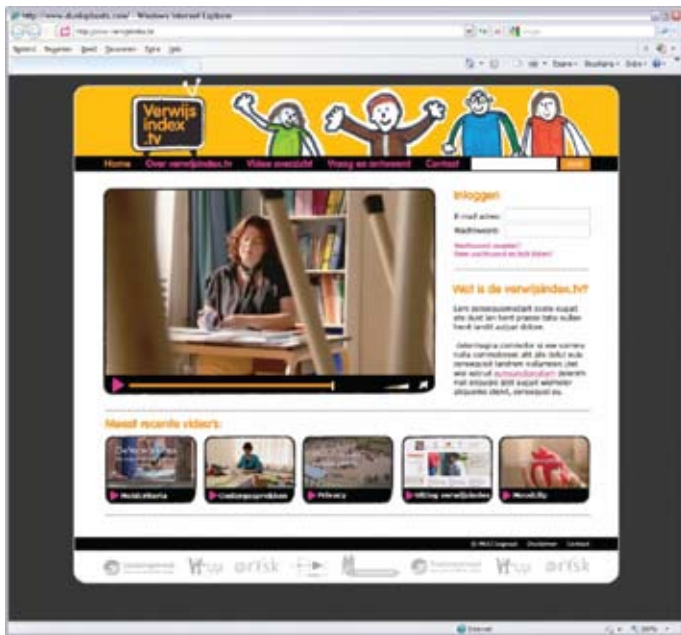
http://www.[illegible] - Windows Internet Explorer

Verwijs index .tv

Home Over verwijsindex.tv Video overzicht Vraag en antwoord Contact

Inloggen
E-mail adres:
Wachtwoord:

Wat is de verwijsindex.tv?

Meest recente video's:
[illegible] Privacy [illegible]

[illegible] Disclaimer Contact

orisk orisk